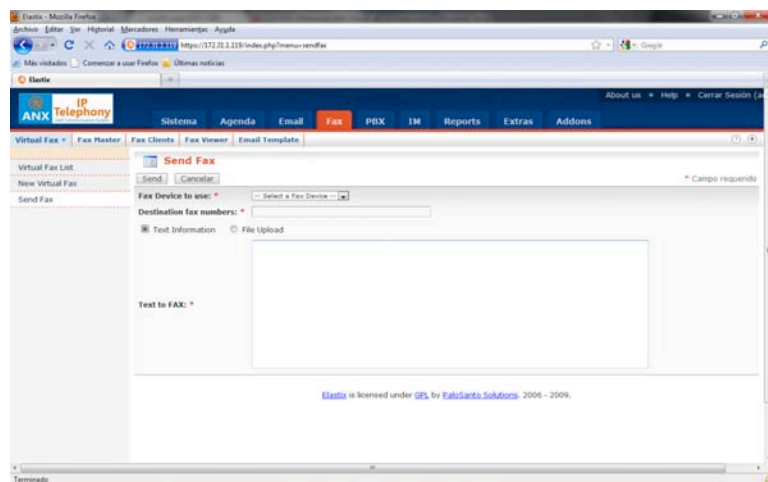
Elastix - Mozilla Firefox

Archivo Editar Ver Historial Marcadores Herramientas Ayuda

https://172.31.1.110/index.php?menu=sendfax

Google

Más visitados Comenzar a usar Firefox Últimas noticias

Elastix

ANX IP Telephony

About us * Help * Cerrar Sesión (a

Sistema Agenda Email Fax PBX IM Reports Extras Addons

Virtual Fax Fax Master Fax Clients Fax Viewer Email Template

Virtual Fax List

New Virtual Fax

Send Fax

Send Fax

Send Cancelar

* Campo requerido

Fax Device to use: * -- Select a Fax Device --

Destination fax numbers: *

Text Information File Upload

Text to FAX: *

Elastix is licensed under GPL by PaloSanto Solutions. 2006 - 2009.

Terminado